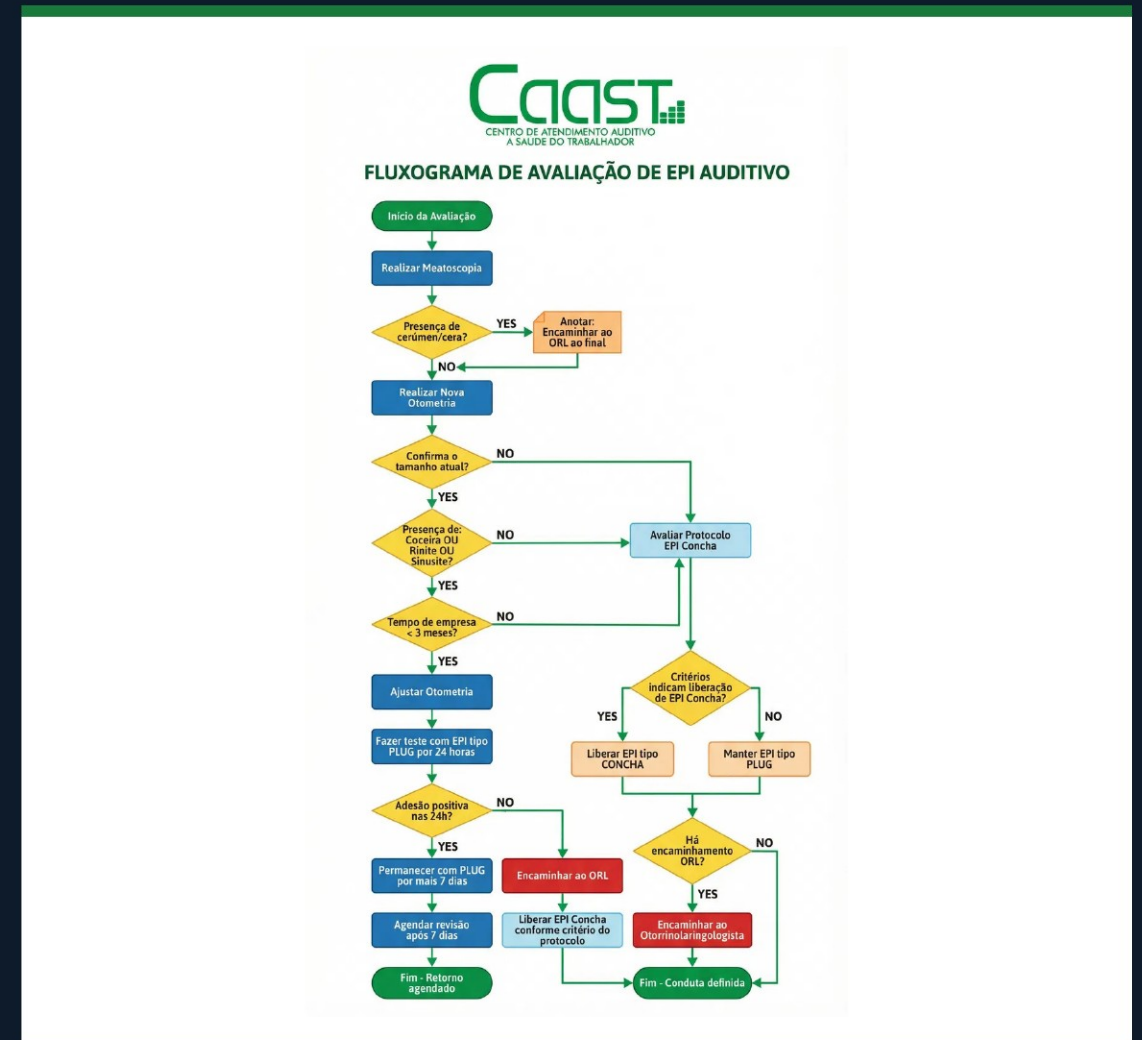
CAAST

CENTRO DE ATENDIMENTO AUDITIVO
A SAUDE DO TRABALHADOR

FLUXOGRAMA DE AVALIAÇÃO DE EPI AUDITIVO

Início da Avaliação

Realizar Meatoscopia

Presença de cerúmen/cera?

YES

Anotar: Encaminhar ao ORL ao final

NO

Realizar Nova Otometria

Confirma o tamanho atual?

NO

YES

Presença de: Coceira OU Rinite OU Sinusite?

NO

Avaliar Protocolo EPI Concha

YES

Tempo de empresa < 3 meses?

NO

YES

Ajustar Otometria

Critérios indicam liberação de EPI Concha?

YES

NO

Fazer teste com EPI tipo PLUG por 24 horas

Liberar EPI tipo CONCHA

Manter EPI tipo PLUG

Adesão positiva nas 24h?

NO

YES

Há encaminhamento ORL?

NO

Permanecer com PLUG por mais 7 dias

Encaminhar ao ORL

YES

Agendar revisão após 7 dias

Liberar EPI Concha conforme critério do protocolo

Encaminhar ao Otorrinolaringologista

Fim - Retorno agendado

Fim - Conduta definida